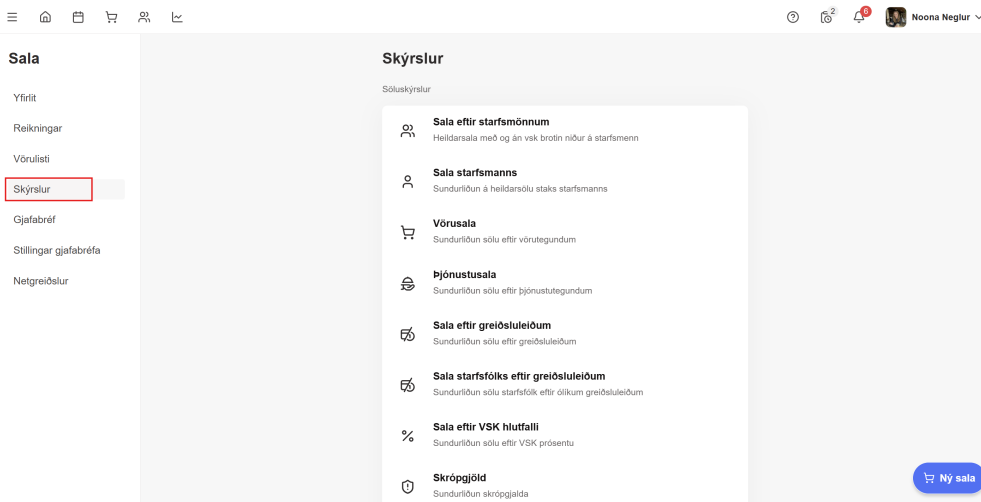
2 6 Noona Neglur

Sala

Yfirlit

Reikningar

Vörulisti

Skýrslur

Gjafabréf

Stillingar gjafabréfa

Netgreiðslur

Skýrslur

Söluskýrslur

Sala eftir starfsmönnum
Heildarsala með og án vsk brotin niður á starfsmenn

Sala starfsmanns
Sundurliðun á heildarsölu staks starfsmanns

Vörusala
Sundurliðun sölu eftir vörutegundum

Þjónustusala
Sundurliðun sölu eftir þjónustutegundum

Sala eftir greiðsluleiðum
Sundurliðun sölu eftir greiðsluleiðum

Sala starfsfólks eftir greiðsluleiðum
Sundurliðun sölu starfsfólk eftir ólíkum greiðsluleiðum

Sala eftir VSK hlutfalli
Sundurliðun sölu eftir VSK prósentu

Skrópgjöld
Sundurliðun skrópgjalda

Ný sala